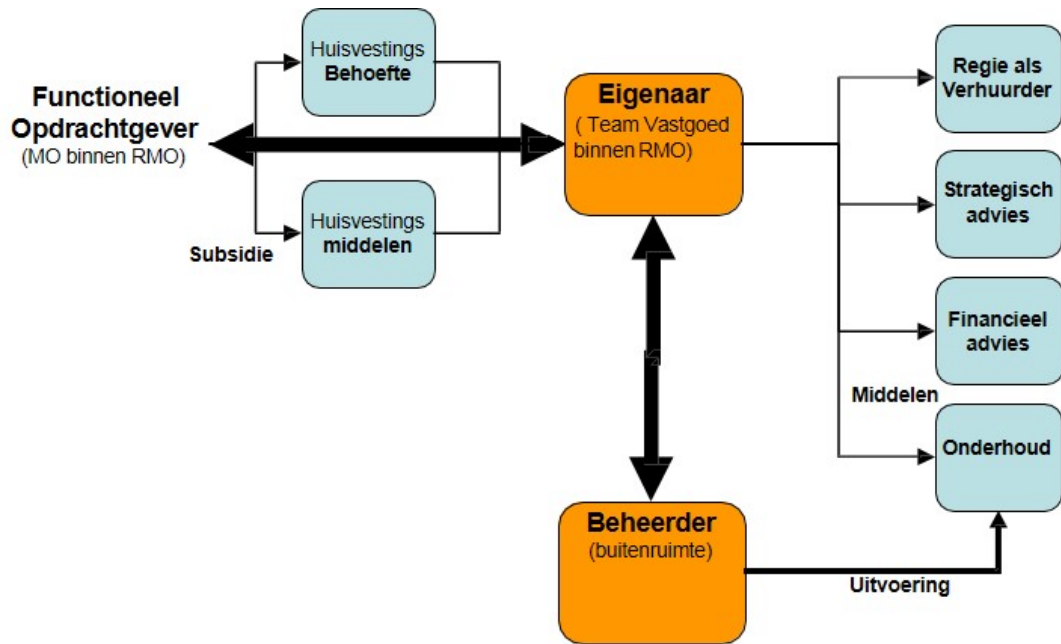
Functioneel Opdrachtgever
(MO binnen RMO)

Huisvestings Behoefte

Huisvestings middelen

Subsidie

Eigenaar
( Team Vastgoed binnen RMO)

Regie als Verhuurder

Strategisch advies

Financieel advies

Middelen

Onderhoud

Beheerder
(buitenruimte)

Uitvoering